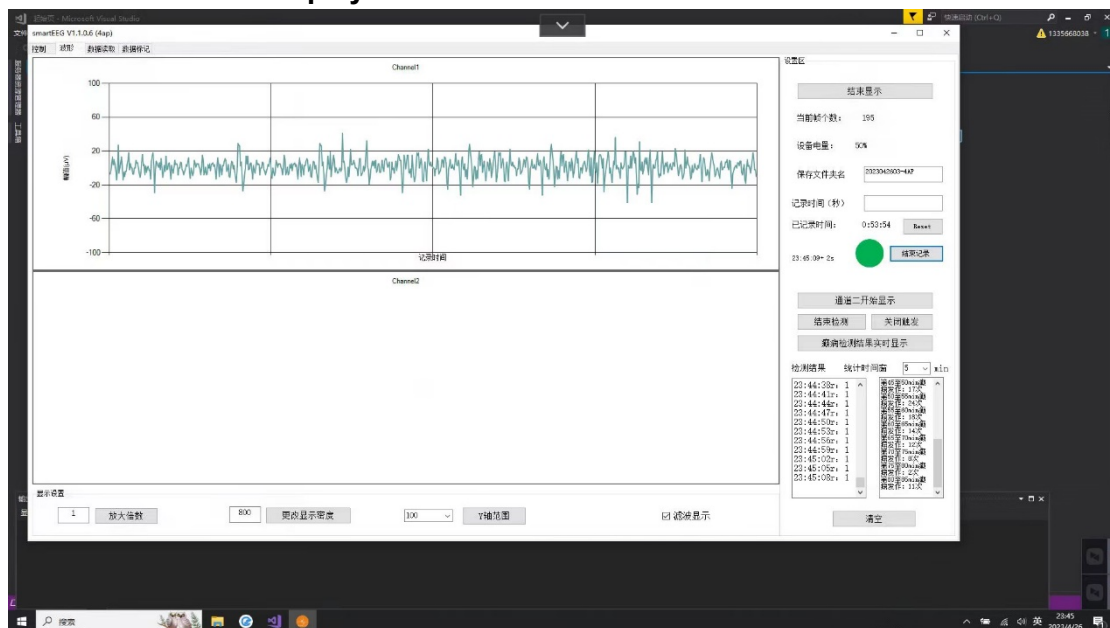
smartEEG V1.1.0.6 (4ap)
控制 波形 数据读取 数据保存

Channel1

100
60
20
-20
-60
-100

幅值(uV)

记录时间

Channel2

设置区

结束显示

当前帧个数: 195

设备电量: 50%

保存文件夹名 20230426 0-4AP

记录时间(秒)

已记录时间: 0:53:54 Reset

23:45:09+ 2s 结束记录

通道二开始显示

结束检测 关闭触发

癫痫检测结果实时显示

检测结果 统计时间窗 5 min

23:44:38r: 1
23:44:41r: 1
23:44:44r: 1
23:44:47r: 1
23:44:50r: 1
23:44:53r: 1
23:44:56r: 1
23:44:59r: 1
23:45:02r: 1
23:45:05r: 1
23:45:08r: 1

第45至50min癫痫发作: 17次
第50至55min癫痫发作: 24次
第55至60min癫痫发作: 18次
第60至65min癫痫发作: 14次
第65至70min癫痫发作: 12次
第70至75min癫痫发作: 8次
第75至80min癫痫发作: 2次
第80至85min癫痫发作: 11次

清空

显示设置

1 放大倍数

800 更改显示密度

100 Y轴范围

☑ 滤波显示

搜索

1335668038

23:45
2023/4/26